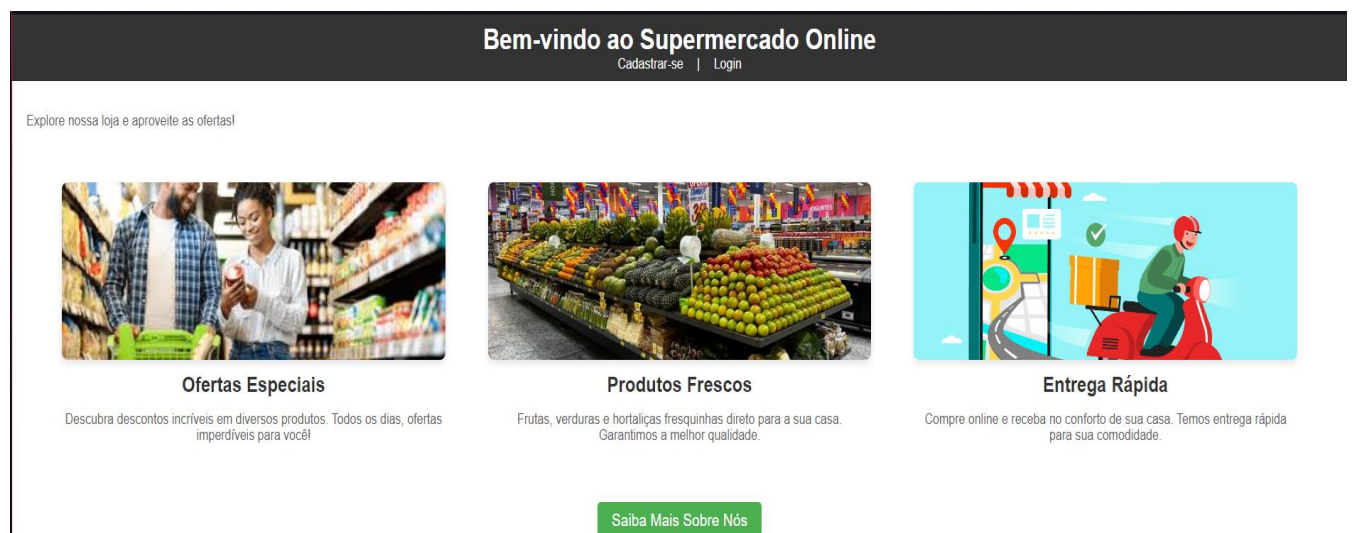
Bem-vindo ao Supermercado Online
Cadastrar-se | Login

Explore nossa loja e aproveite as ofertas!

Ofertas Especiais

Descubra descontos incríveis em diversos produtos. Todos os dias, ofertas imperdíveis para você!

Produtos Frescos

Frutas, verduras e hortaliças fresquinhas direto para a sua casa. Garantimos a melhor qualidade.

Entrega Rápida

Compre online e receba no conforto de sua casa. Temos entrega rápida para sua comodidade.

Saiba Mais Sobre Nós